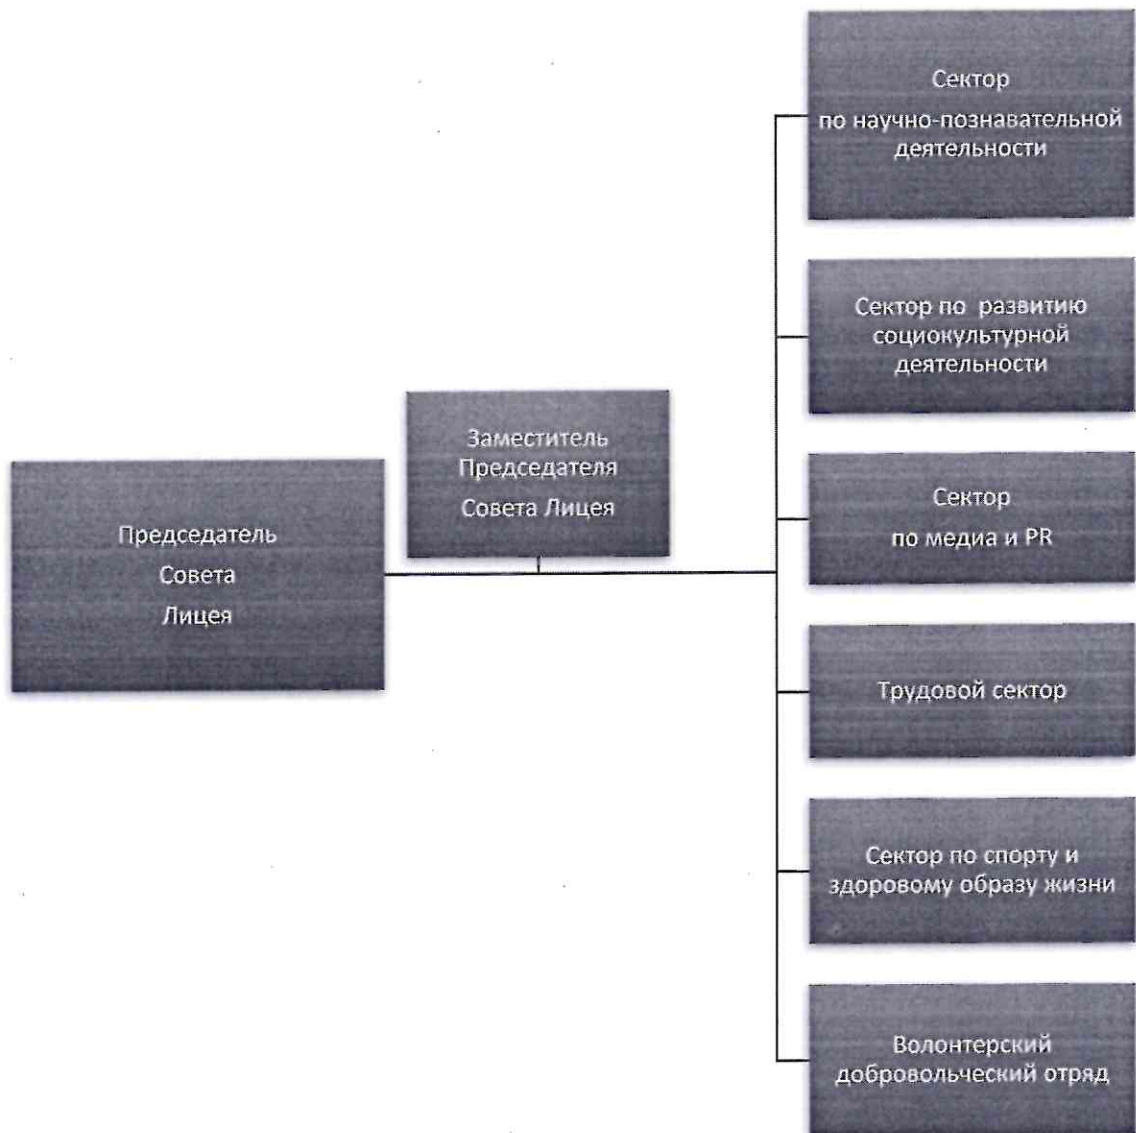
Председатель Совета Лицея

Заместитель Председателя Совета Лицея

Сектор по научно-познавательной деятельности

Сектор по развитию социокультурной деятельности

Сектор по медиа и PR

Трудовой сектор

Сектор по спорту и здоровому образу жизни

Волонтерский добровольческий отряд